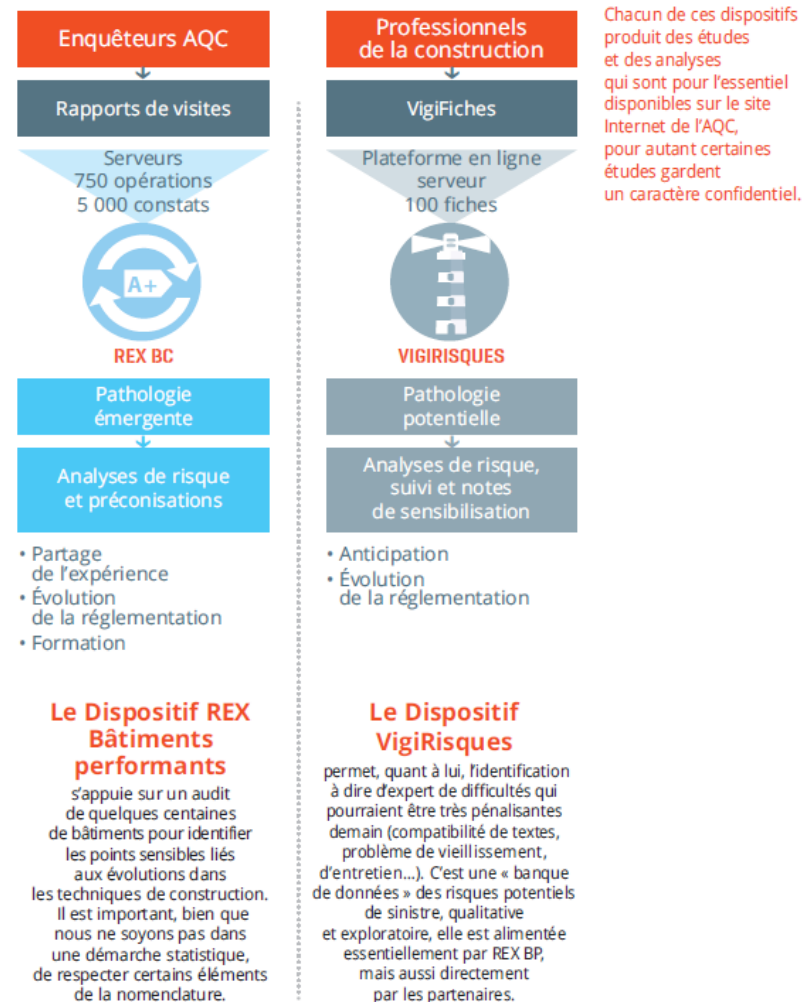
Enquêteurs AQC

Rapports de visites

Serveurs
750 opérations
5 000 constats

A+

REX BC

Pathologie émergente

Analyses de risque et préconisations

• Partage de l'expérience
• Évolution de la réglementation
• Formation

Le Dispositif REX Bâtiments performants

s'appuie sur un audit de quelques centaines de bâtiments pour identifier les points sensibles liés aux évolutions dans les techniques de construction. Il est important, bien que nous ne soyons pas dans une démarche statistique, de respecter certains éléments de la nomenclature.

Professionnels de la construction

VigiFiches

Plateforme en ligne
serveur
100 fiches

VIGIRISQUES

Pathologie potentielle

Analyses de risque, suivi et notes de sensibilisation

• Anticipation
• Évolution de la réglementation

Le Dispositif VigiRisques

permet, quant à lui, l'identification à dire d'expert de difficultés qui pourraient être très pénalisantes demain (compatibilité de textes, problème de vieillissement, d'entretien...). C'est une « banque de données » des risques potentiels de sinistre, qualitative et exploratoire, elle est alimentée essentiellement par REX BP, mais aussi directement par les partenaires.

Chacun de ces dispositifs produit des études et des analyses qui sont pour l'essentiel disponibles sur le site Internet de l'AQC, pour autant certaines études gardent un caractère confidentiel.